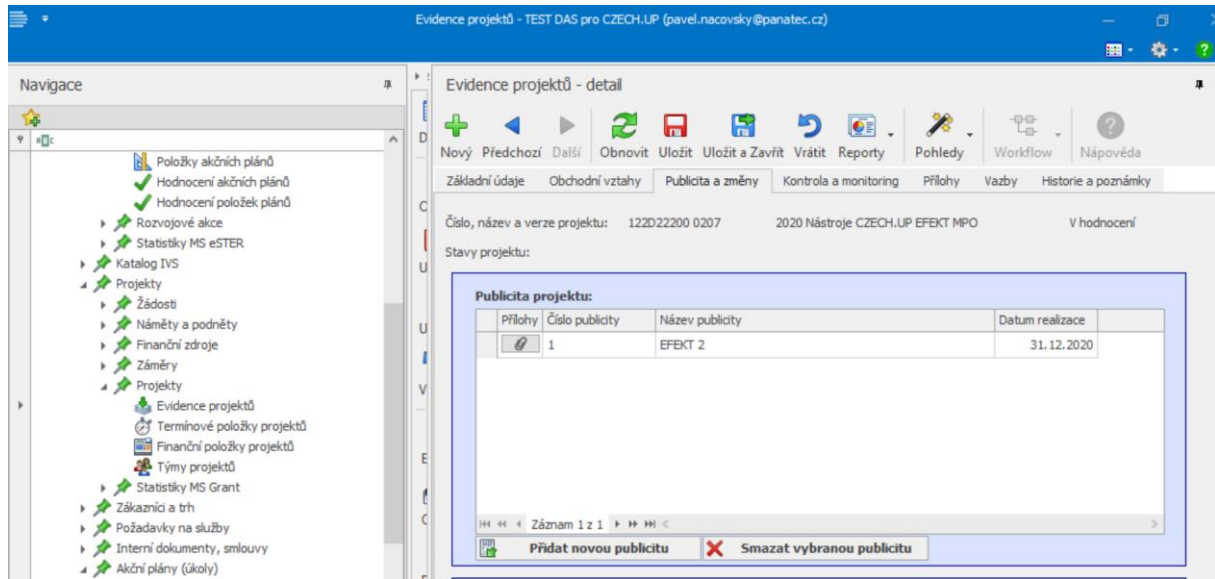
Evidence projektů - TEST DAS pro CZECH.UP (pavel.nacovsky@panatec.cz)

Navigace

Položky akčních plánů
Hodnocení akčních plánů
Hodnocení položek plánů
Rozvojové akce
Statistiky MS eSTER
Katalog IVS
Projekty
Žádosti
Náměty a podněty
Finanční zdroje
Záměry
Projekty
Evidence projektů
Termínové položky projektů
Finanční položky projektů
Týmy projektů
Statistiky MS Grant
Zákazníci a trh
Požadavky na služby
Interní dokumenty, smlouvy
Akční plány (úkoly)

Evidence projektů - detail

Nový Předchozí Další Obnovit Uložit Uložit a Zavřít Vrátit Reporty Pohledy Workflow Nápověda

Základní údaje | Obchodní vztahy | Publicita a změny | Kontrola a monitoring | Přílohy | Vazby | Historie a poznámky

Číslo, název a verze projektu: 122D22200 0207 2020 Nástroje CZECH.UP EFEKT MPO V hodnocení

Stavy projektu:

Publicita projektu:

| Přílohy | Číslo publicity | Název publicity | Datum realizace |
|---|---|---|---|
| | 1 | EFEKT 2 | 31.12.2020 |

Záznam 1 z 1

Přidat novou publicitu
Smazat vybranou publicitu